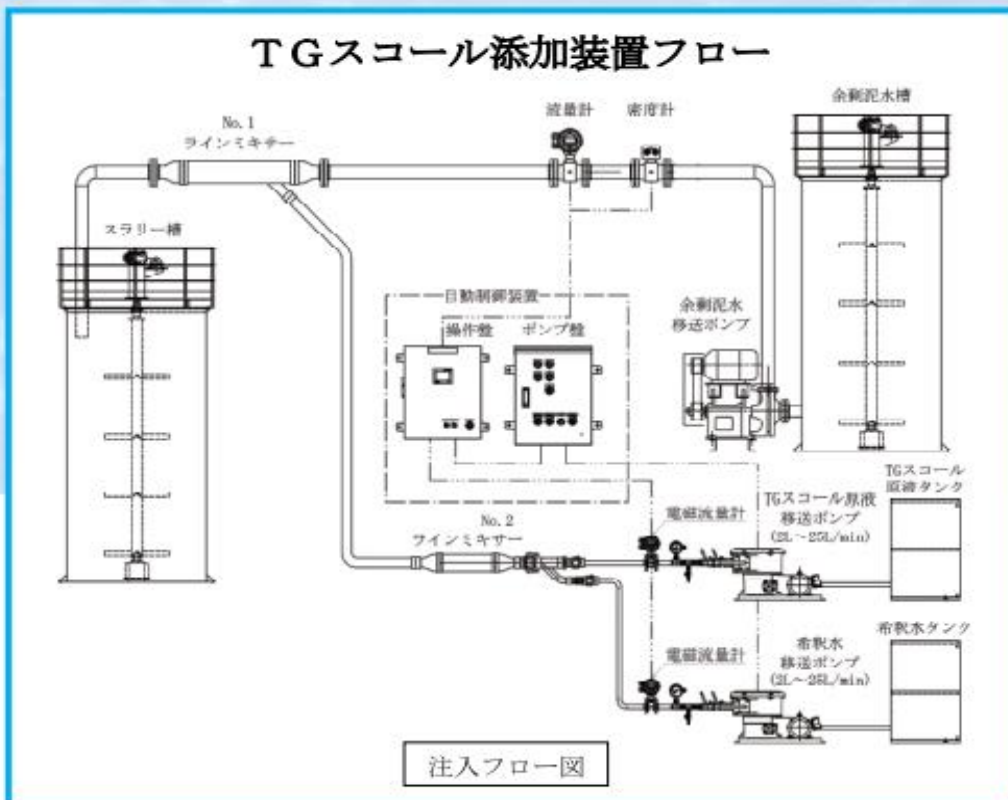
TGスコール添加装置フロー

No.1
ラインミキサー

流量計

密度計

余剰泥水槽

スラリー槽

自動制御装置

操作盤

ポンプ盤

余剰泥水
移送ポンプ

TGスコール
原液タンク

No.2
ラインミキサー

電磁流量計

TGスコール原液
移送ポンプ
(2L～25L/min)

希釈水タンク

電磁流量計

希釈水
移送ポンプ
(2L～25L/min)

注入フロー図